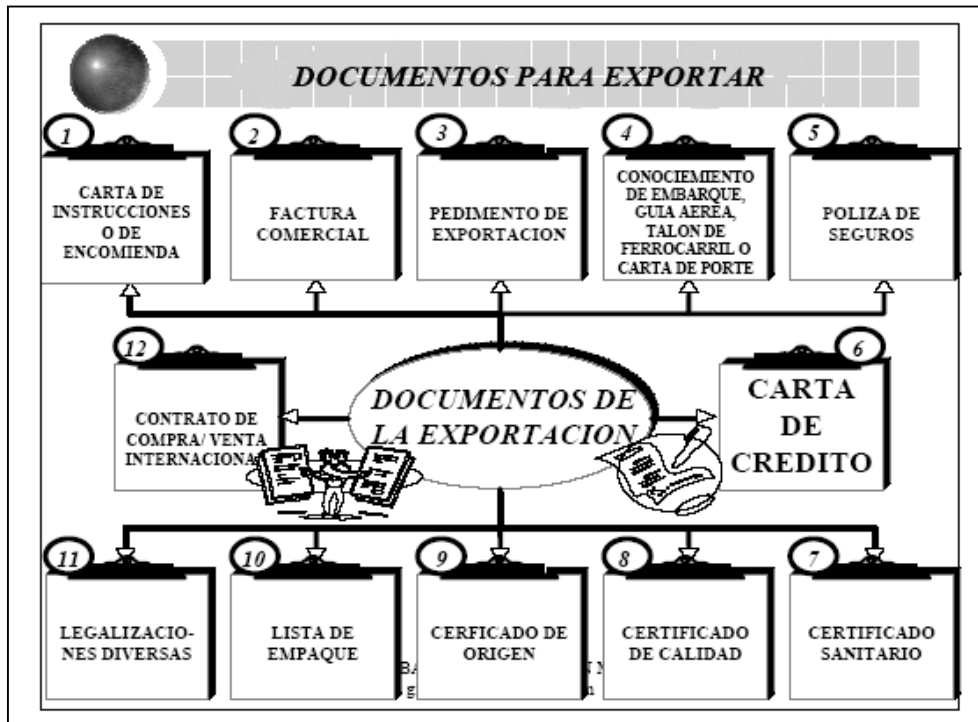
DOCUMENTOS PARA EXPORTAR

1
CARTA DE INSTRUCCIONES O DE ENCOMIENDA

2
FACTURA COMERCIAL

3
PEDIMENTO DE EXPORTACION

4
CONOCIEMIENTO DE EMBARQUE, GUIA AEREA, TALON DE FERROCARRIL O CARTA DE PORTE

5
POLIZA DE SEGUROS

12
CONTRATO DE COMPRA/ VENTA INTERNACIONA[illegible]

DOCUMENTOS DE LA EXPORTACION

6
CARTA DE CREDITO

11
LEGALIZACIONES DIVERSAS

10
LISTA DE EMPAQUE

9
CERFICADO DE ORIGEN

8
CERTIFICADO DE CALIDAD

7
CERTIFICADO SANITARIO

BA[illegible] N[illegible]
g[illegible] n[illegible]